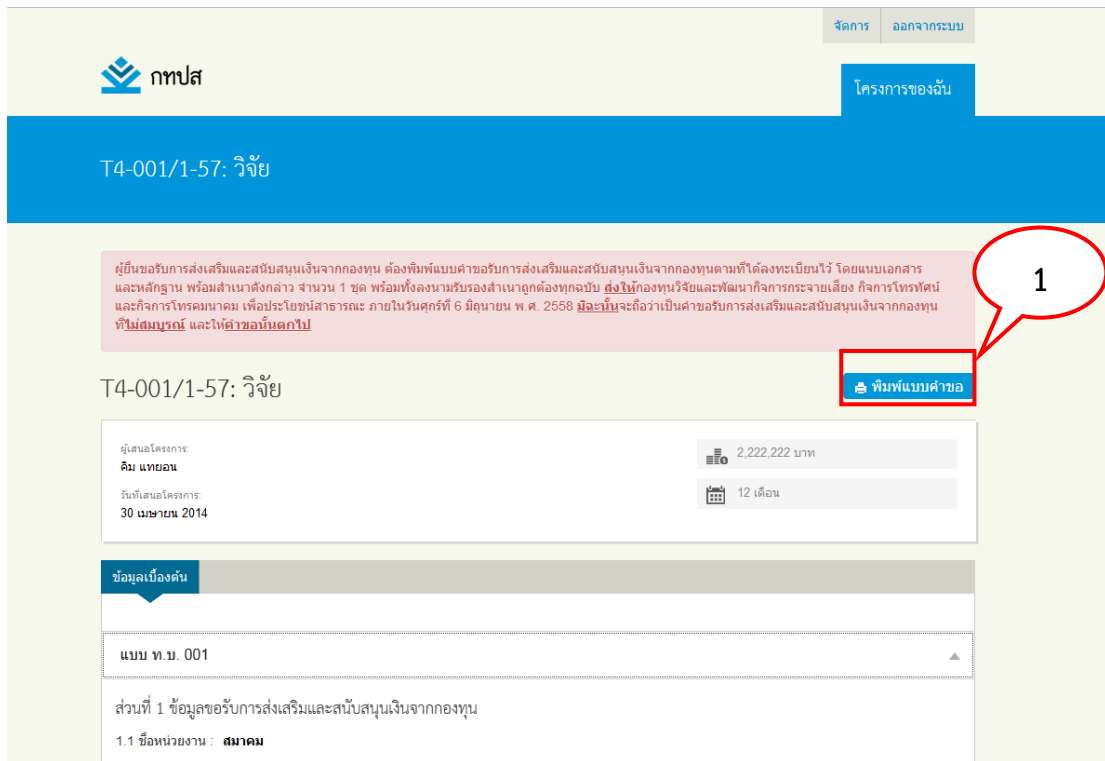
จัดการ ออกจากระบบ

กทปส

โครงการของฉัน

T4-001/1-57: วิจัย

ผู้ยื่นขอรับการส่งเสริมและสนับสนุนเงินจากกองทุน ต้องพิมพ์แบบคำขอรับการส่งเสริมและสนับสนุนเงินจากกองทุนตามที่ได้ลงทะเบียนไว้ โดยแนบเอกสารและหลักฐาน พร้อมสำเนาดังกล่าว จำนวน 1 ชุด พร้อมทั้งลงนามรับรองสำเนาถูกต้องทุกฉบับ ส่งให้กองทุนวิจัยและพัฒนากิจการกระจายเสียง กิจการโทรทัศน์ และกิจการโทรคมนาคม เพื่อประโยชน์สาธารณะ ภายในวันศุกร์ที่ 6 มิถุนายน พ.ศ. 2558 มิฉะนั้นจะถือว่าเป็นคำขอรับการส่งเสริมและสนับสนุนเงินจากกองทุนที่ไม่สมบูรณ์ และให้คำขอนั้นตกไป

1

T4-001/1-57: วิจัย

พิมพ์แบบคำขอ

ผู้เสนอโครงการ:
คิม แทยอน

วันที่เสนอโครงการ:
30 เมษายน 2014

2,222,222 บาท

12 เดือน

ข้อมูลเบื้องต้น

แบบ ท.บ. 001

ส่วนที่ 1 ข้อมูลขอรับการส่งเสริมและสนับสนุนเงินจากกองทุน

1.1 ชื่อหน่วยงาน : สมาคม